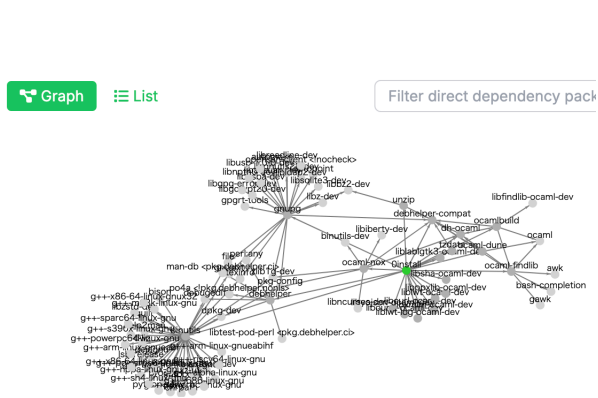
Graph
List
Filter direct dependency pack

libreadline-dev
libusb-1.0-0-dev <!nocheck>
libnpth0-dev
libgpg-error-dev
libgcrypt20-dev
libsqlite3-dev
libbz2-dev
gpgrt-tools
libz-dev
gnupg
unzip
libfindlib-ocaml-dev
debhelper-compat
ocamlbuild
dh-ocaml
ocaml
binutils-dev
libiberty-dev
ocaml-dune
ocaml-findlib
awk
perl:any
man-db <pkg.debhelper.ci>
texinfo
pkg-config
ocaml-nox
dinstall
libssl-ocaml-dev
bash-completion
gawk
po4a <pkg.debhelper.nodoc>
debhelper
dpkg-dev
libtest-pod-perl <pkg.debhelper.ci>
g++-x86-64-linux-gnux32
g++-sparc64-linux-gnu
g++-s390x-linux-gnu
g++-powerpc64-linux-gnu
g++-arm-linux-gnueabihf
binutils
libncurses-dev
libbwt-log-ocaml-dev
g++-riscv64-linux-gnu
g++-alpha-linux-gnu